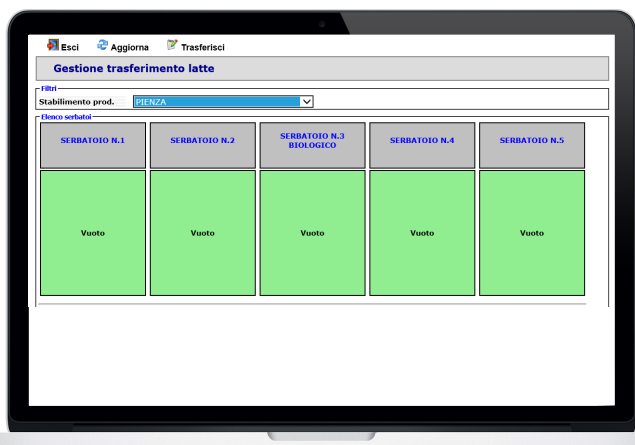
Esci Aggiorna Trasferisci

Gestione trasferimento latte

Filtri

Stabilimento prod. PIENZA

Elenco serbatoi

| SERBATOIO N.1 | SERBATOIO N.2 | SERBATOIO N.3 BIOLOGICO | SERBATOIO N.4 | SERBATOIO N.5 |
|---|---|---|---|---|
| Vuoto | Vuoto | Vuoto | Vuoto | Vuoto |